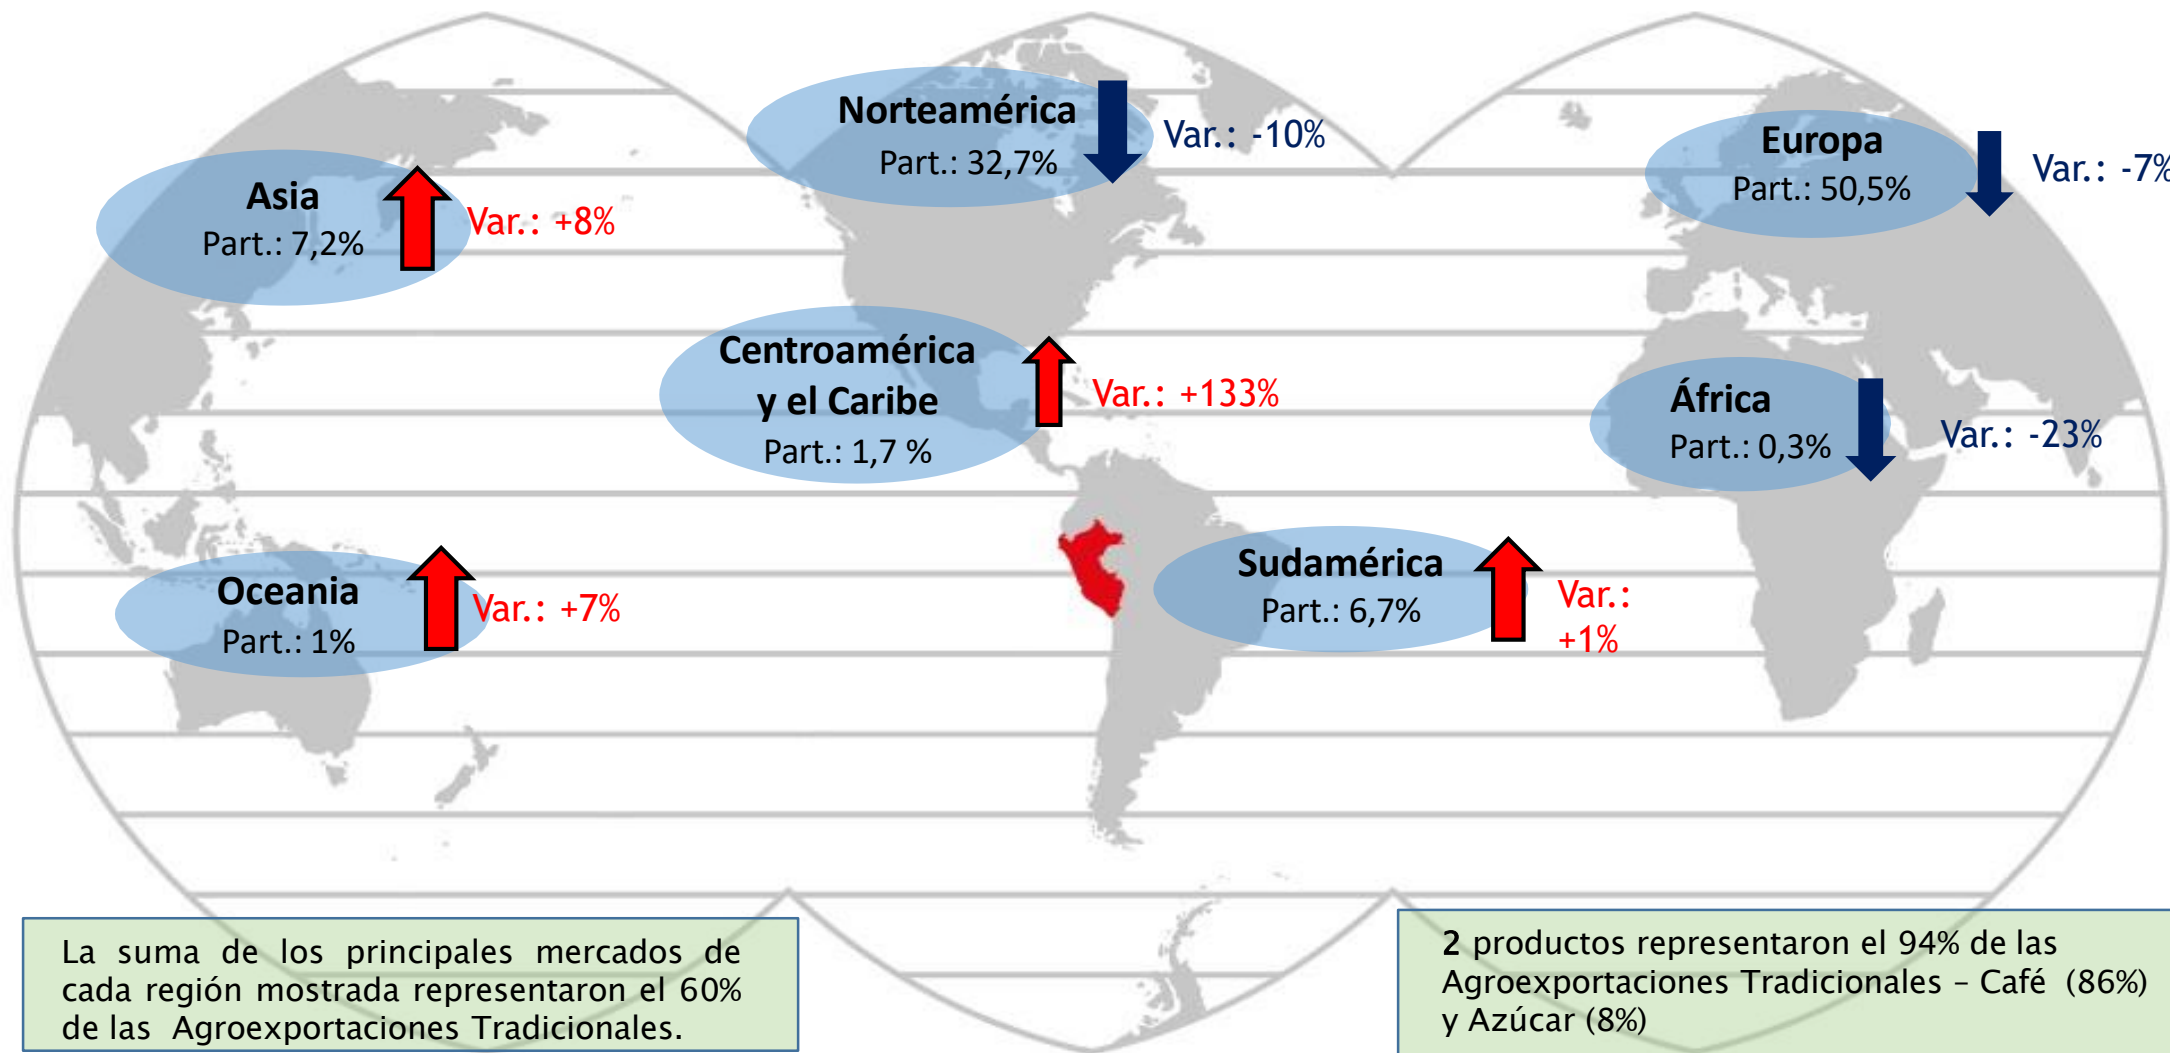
Norteamérica
Part.: 32,7%
Var.: -10%

Europa
Part.: 50,5%
Var.: -7%

Asia
Part.: 7,2%
Var.: +8%

Centroamérica y el Caribe
Part.: 1,7 %
Var.: +133%

África
Part.: 0,3%
Var.: -23%

Oceania
Part.: 1%
Var.: +7%

Sudamérica
Part.: 6,7%
Var.: +1%

La suma de los principales mercados de cada región mostrada representaron el 60% de las Agroexportaciones Tradicionales.

2 productos representaron el 94% de las Agroexportaciones Tradicionales – Café (86%) y Azúcar (8%)